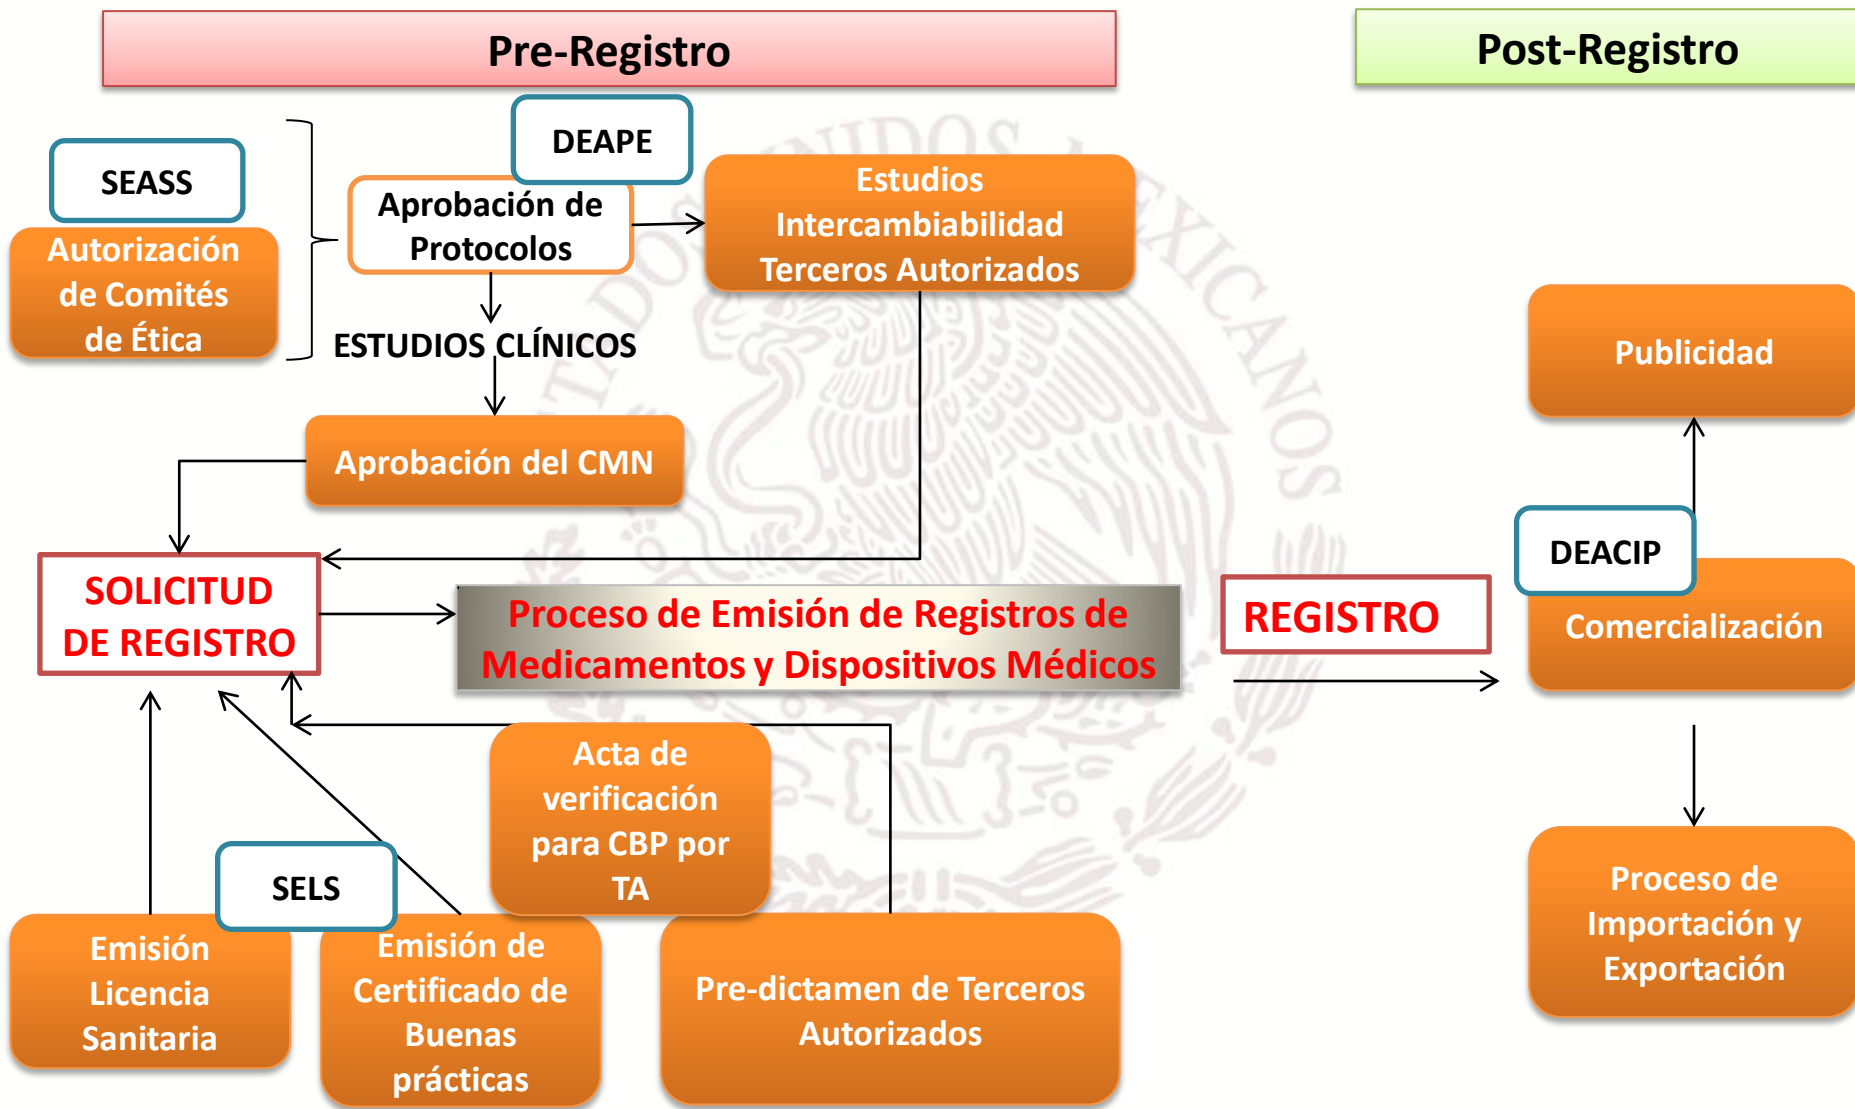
Pre-Registro

Post-Registro

SEASS

Autorización de Comités de Ética

DEAPE

Aprobación de Protocolos

Estudios Intercambiabilidad Terceros Autorizados

ESTUDIOS CLÍNICOS

Aprobación del CMN

SOLICITUD DE REGISTRO

Proceso de Emisión de Registros de Medicamentos y Dispositivos Médicos

REGISTRO

Publicidad

DEACIP

Comercialización

Proceso de Importación y Exportación

Acta de verificación para CBP por TA

SELS

Emisión Licencia Sanitaria

Emisión de Certificado de Buenas prácticas

Pre-dictamen de Terceros Autorizados